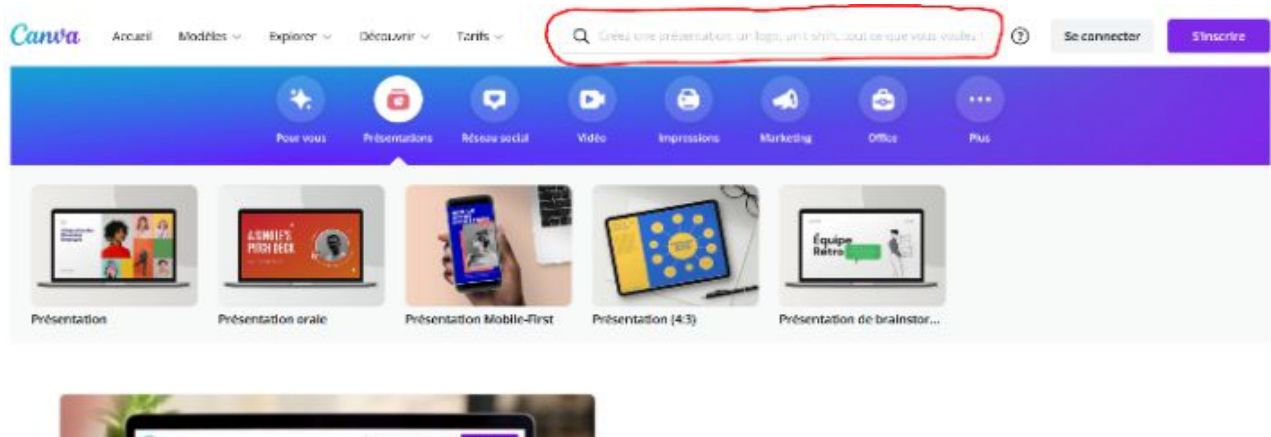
Canva Accueil Modèles Explorer Découvrir Tarifs

Créez une présentation, un logo, un t-shirt, tout ce que vous voulez !

Se connecter S'inscrire

Pour vous Présentations Réseau social Vidéo Impressions Marketing Office Plus

A SMILE'S PITCH DECK

Équipe Rétro

Présentation
Présentation orale
Présentation Mobile-First
Présentation (4:3)
Présentation de brainstor...